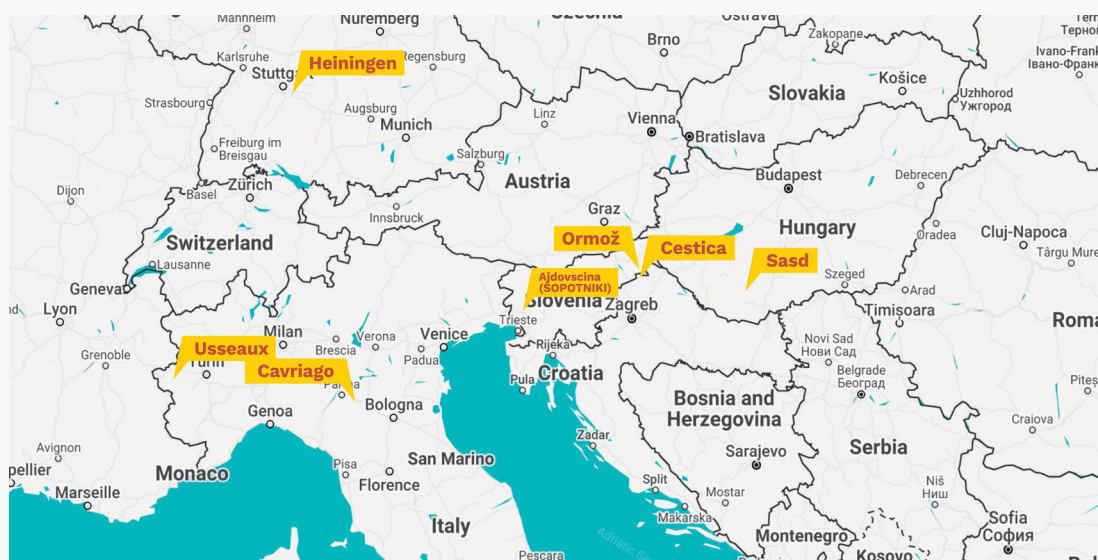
Mannheim
Nuremberg
Czechia
Ostrava
Terno
Тернопо
Karlsruhe
Regensburg
Brno
Zakopane
Ivano-Frank
Івано-Франк
Stuttgart
Heiningen
Košice
Strasbourg
Augsburg
Slovakia
Uzhhorod
Ужгород
Munich
Linz
Vienna
Bratislava
Freiburg im Breisgau
Salzburg
Budapest
Debrecen
Dijon
Basel
Zürich
Austria
Innsbruck
Graz
Oradea
Cluj-Napoca
Hungary
Switzerland
Ormož
Cestica
Târgu Mure
Lausanne
Ajdovscina (SOPOTNIKI)
Sasd
Szeged
Geneva
Slovenia
Zagreb
Arad
Lyon
Milan
Verona
Venice
Trieste
Timisoara
Roma
Grenoble
Usseaux
Brescia
Padua
Rijeka
Novi Sad
Нови Сад
Turin
Cavriago
Parma
Pula
Croatia
Bosnia and Herzegovina
Belgrade
Београд
Piteș
Genoa
Bologna
Craiova
Avignon
Monaco
Pisa
San Marino
Zadar
Sarajevo
Serbia
pellier
Florence
Niš
Ниш
Marseille
Split
Mostar
Makarska
Italy
Adriatic Sea
Montenegro
Sofia
София
Pescara
Kosovo